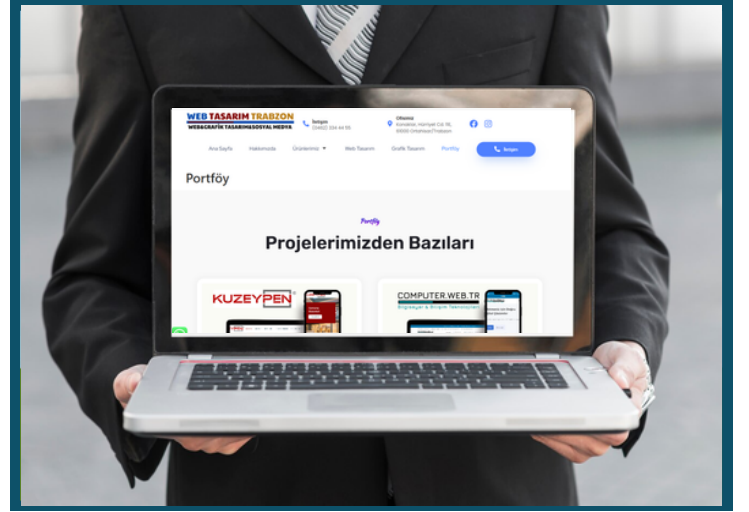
WEB TASARIM TRABZON
WEB&GRAFİK TASARIM&SOSYAL MEDYA

İletişim
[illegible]

Ofisimiz
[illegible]

Ana Sayfa
Hakkımızda
Ürünlerimiz
Web Tasarım
Grafik Tasarım
Portföy
İletişim

Portföy

Portföy

Projelerimizden Bazıları

KUZEYPEN

COMPUTER.WEB.TR